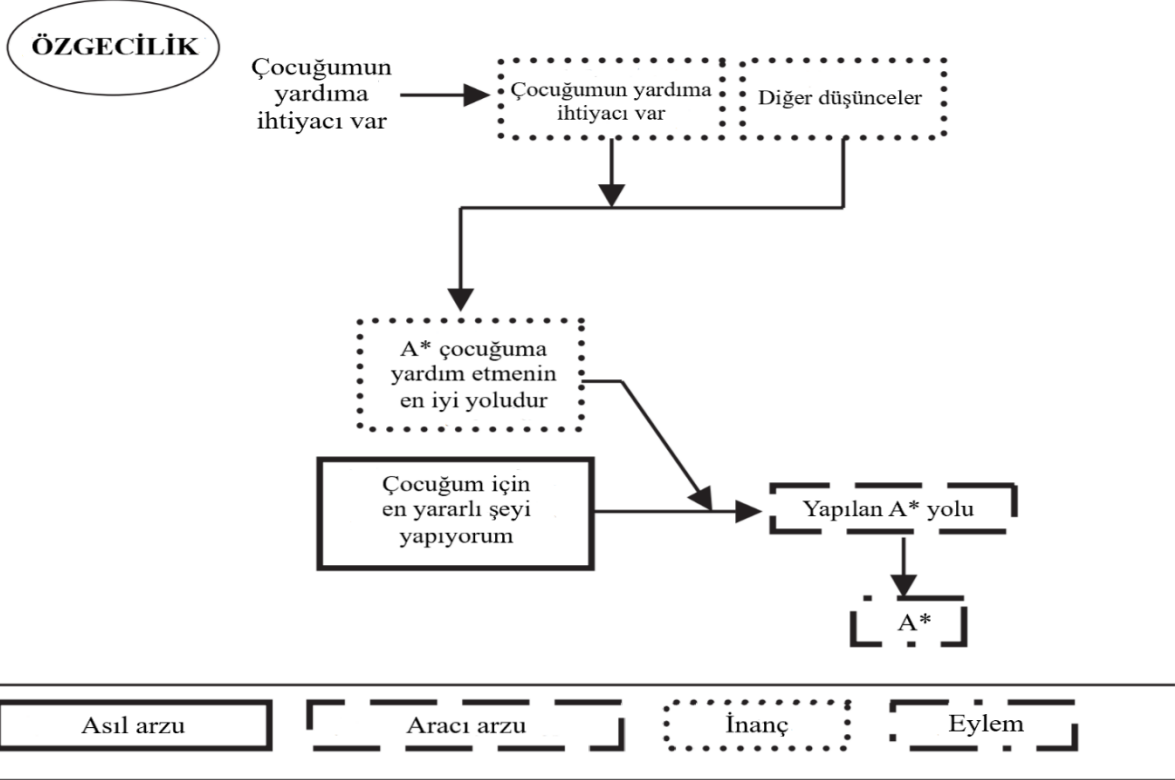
ÖZGECİLİK

Çocuğumun yardıma ihtiyacı var

Çocuğumun yardıma ihtiyacı var

Diğer düşünceler

A* çocuğuma yardım etmenin en iyi yoludur

Çocuğum için en yararlı şeyi yapıyorum

Yapılan A* yolu

A*

Asıl arzu

Aracı arzu

İnanç

Eylem